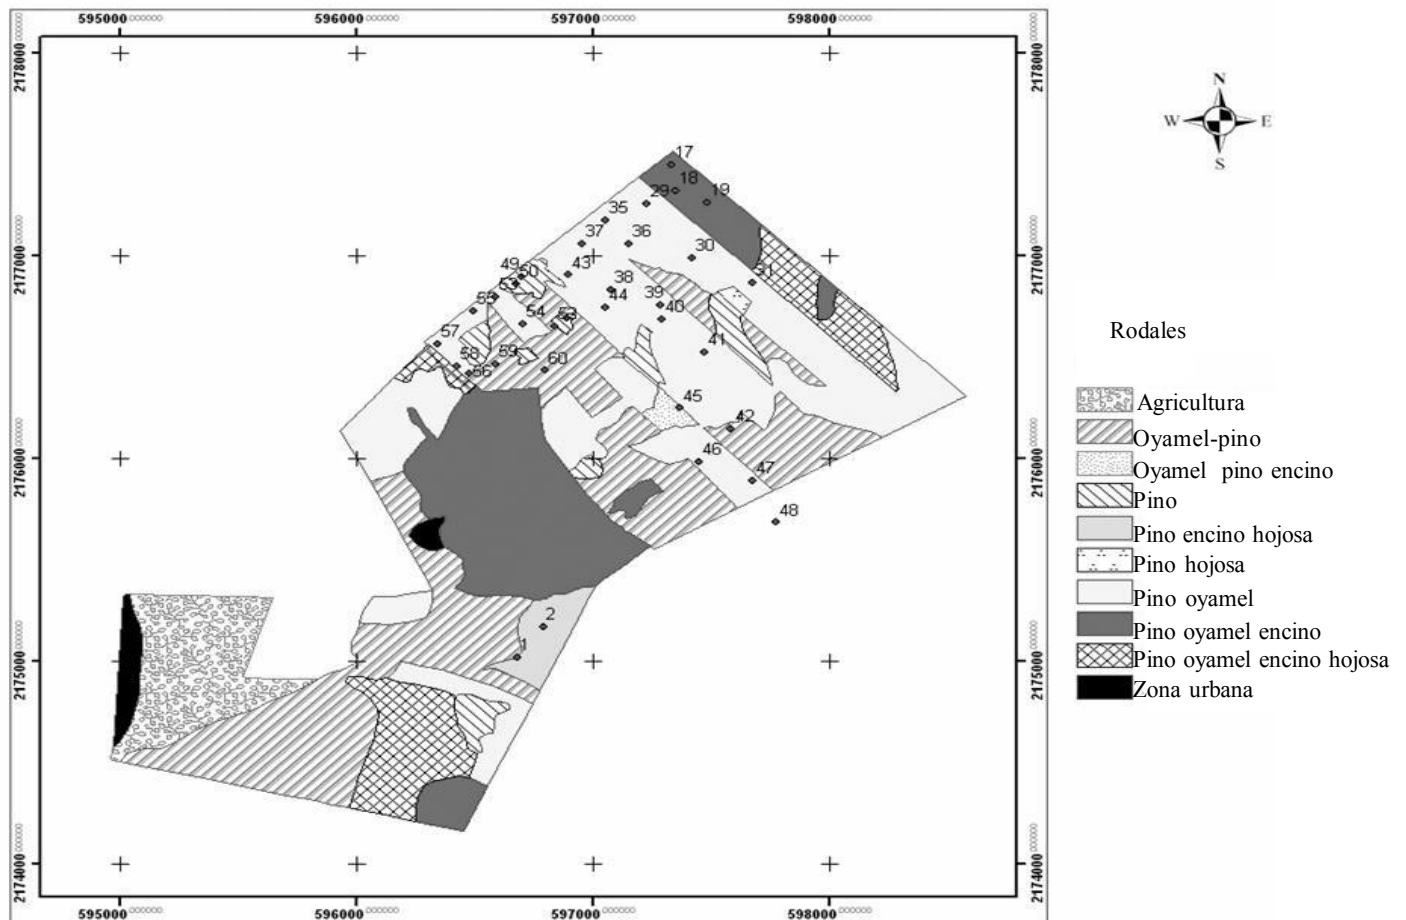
595000.000000 596000.000000 597000.000000 598000.000000

2178000.000000 2177000.000000 2176000.000000 2175000.000000 2174000.000000

N
W E
S

17 18 29 19 35 37 36 30 49 50 43 31 38 53 44 39 55 40 54 52 57 41 58 59 60 56 45 42 46 47 48 2 1

Rodales

Agricultura
Oyamel-pino
Oyamel pino encino
Pino
Pino encino hojosa
Pino hojosa
Pino oyamel
Pino oyamel encino
Pino oyamel encino hojosa
Zona urbana

595000.000000 596000.000000 597000.000000 598000.000000